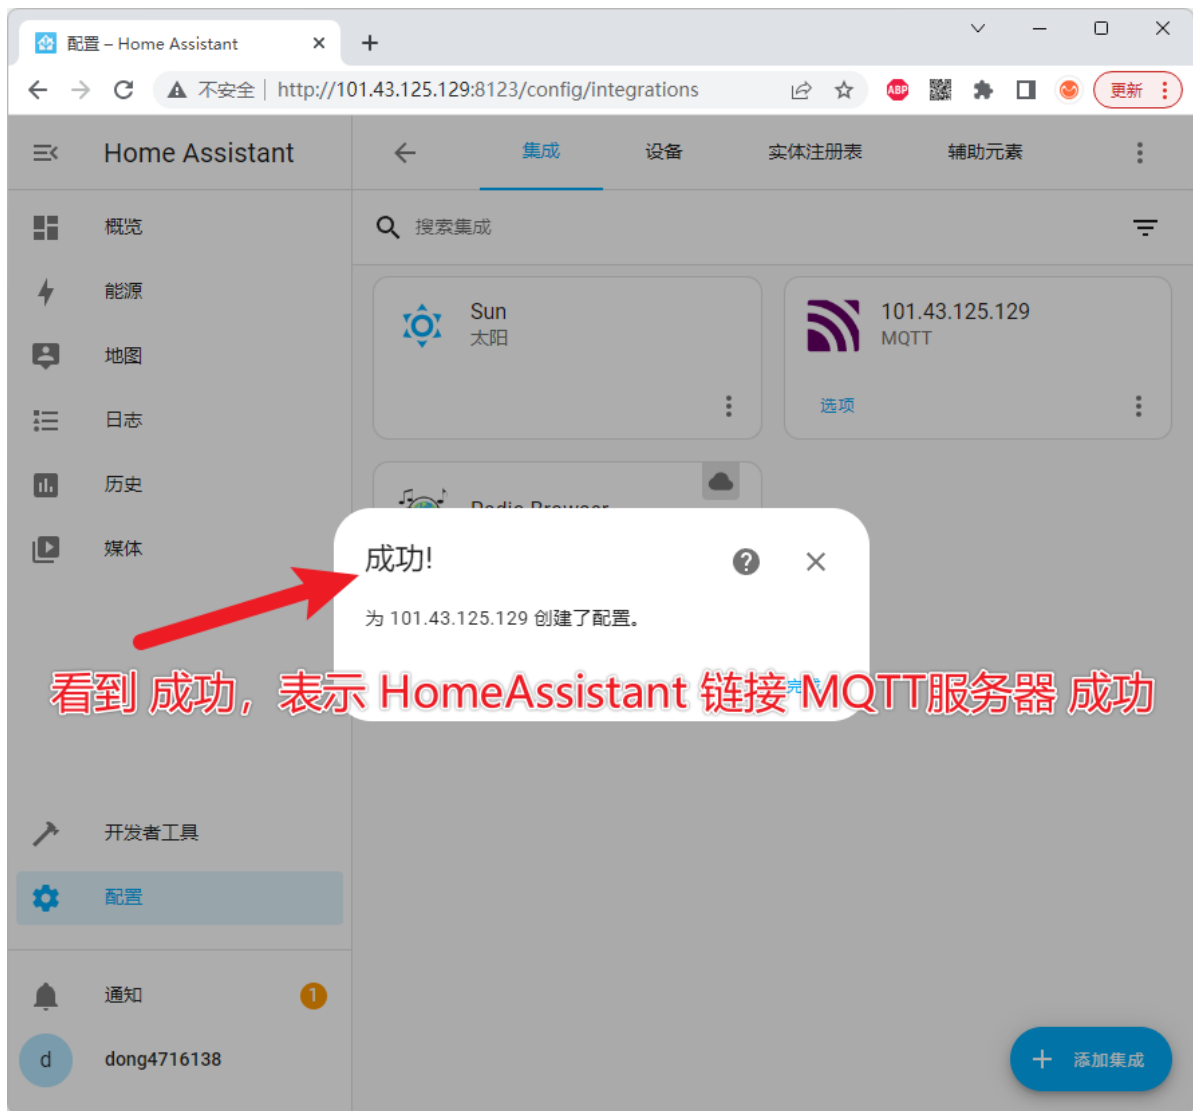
配置 – Home Assistant

不安全 | http://101.43.125.129:8123/config/integrations

ABP

更新

Home Assistant

概览

能源

地图

日志

历史

媒体

开发者工具

配置

通知 1

d dong4716138

集成 设备 实体注册表 辅助元素

搜索集成

Sun
太阳

101.43.125.129
MQTT
选项

Radio Browser

成功!

为 101.43.125.129 创建了配置。

完成

看到 成功，表示 HomeAssistant 链接MQTT服务器 成功

添加集成